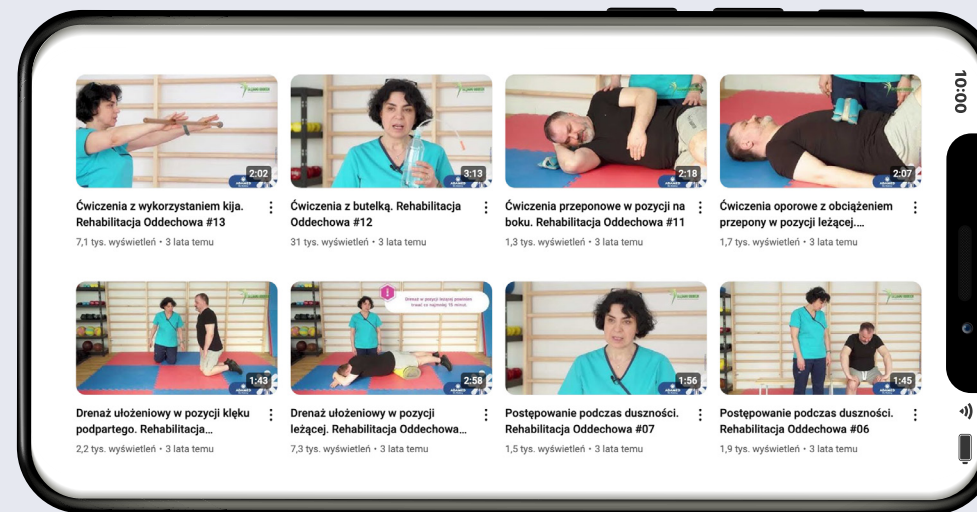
10:00

2:02
Ćwiczenia z wykorzystaniem kija. Rehabilitacja Oddechowa #13
7,1 tys. wyświetleń • 3 lata temu

3:13
Ćwiczenia z butelką. Rehabilitacja Oddechowa #12
31 tys. wyświetleń • 3 lata temu

2:18
Ćwiczenia przeponowe w pozycji na boku. Rehabilitacja Oddechowa #11
1,3 tys. wyświetleń • 3 lata temu

2:07
Ćwiczenia oporowe z obciążeniem przepony w pozycji leżącej....
1,7 tys. wyświetleń • 3 lata temu

1:43
Drenaż ułożeniowy w pozycji klęku podpartego. Rehabilitacja...
2,2 tys. wyświetleń • 3 lata temu

2:58
Drenaż ułożeniowy w pozycji leżącej. Rehabilitacja Oddechowa...
7,3 tys. wyświetleń • 3 lata temu

1:56
Postępowanie podczas duszności. Rehabilitacja Oddechowa #07
1,5 tys. wyświetleń • 3 lata temu

1:45
Postępowanie podczas duszności. Rehabilitacja Oddechowa #06
1,9 tys. wyświetleń • 3 lata temu